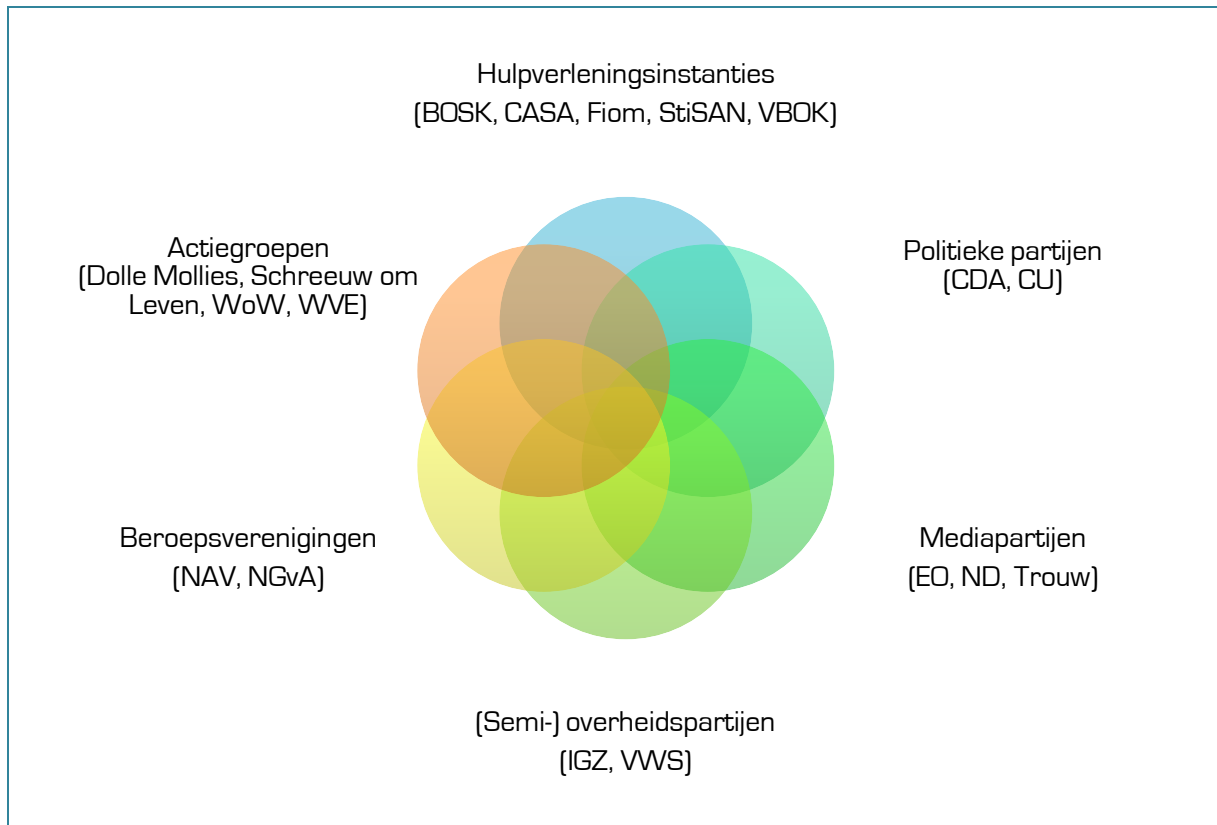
Hulpverleningsinstanties
(BOSK, CASA, Fiom, StiSAN, VBOK)

Actiegroepen
(Dolle Mollies, Schreeuw om Leven, WoW, WVE)

Politieke partijen
(CDA, CU)

Beroepsverenigingen
(NAV, NGvA)

Mediapartijen
(EO, ND, Trouw)

(Semi-) overheidspartijen
(IGZ, VWS)